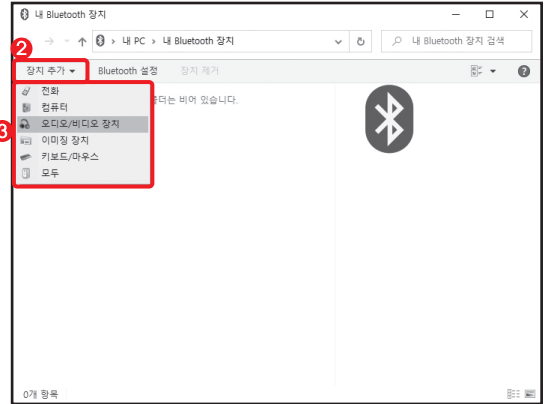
내 Bluetooth 장치

← → ↑ 내 PC › 내 Bluetooth 장치

내 Bluetooth 장치 검색

2

장치 추가 ▾ Bluetooth 설정 장치 제거

3

전화
컴퓨터
오디오/비디오 장치
이미징 장치
키보드/마우스
모두

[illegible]더는 비어 있습니다.

0개 항목